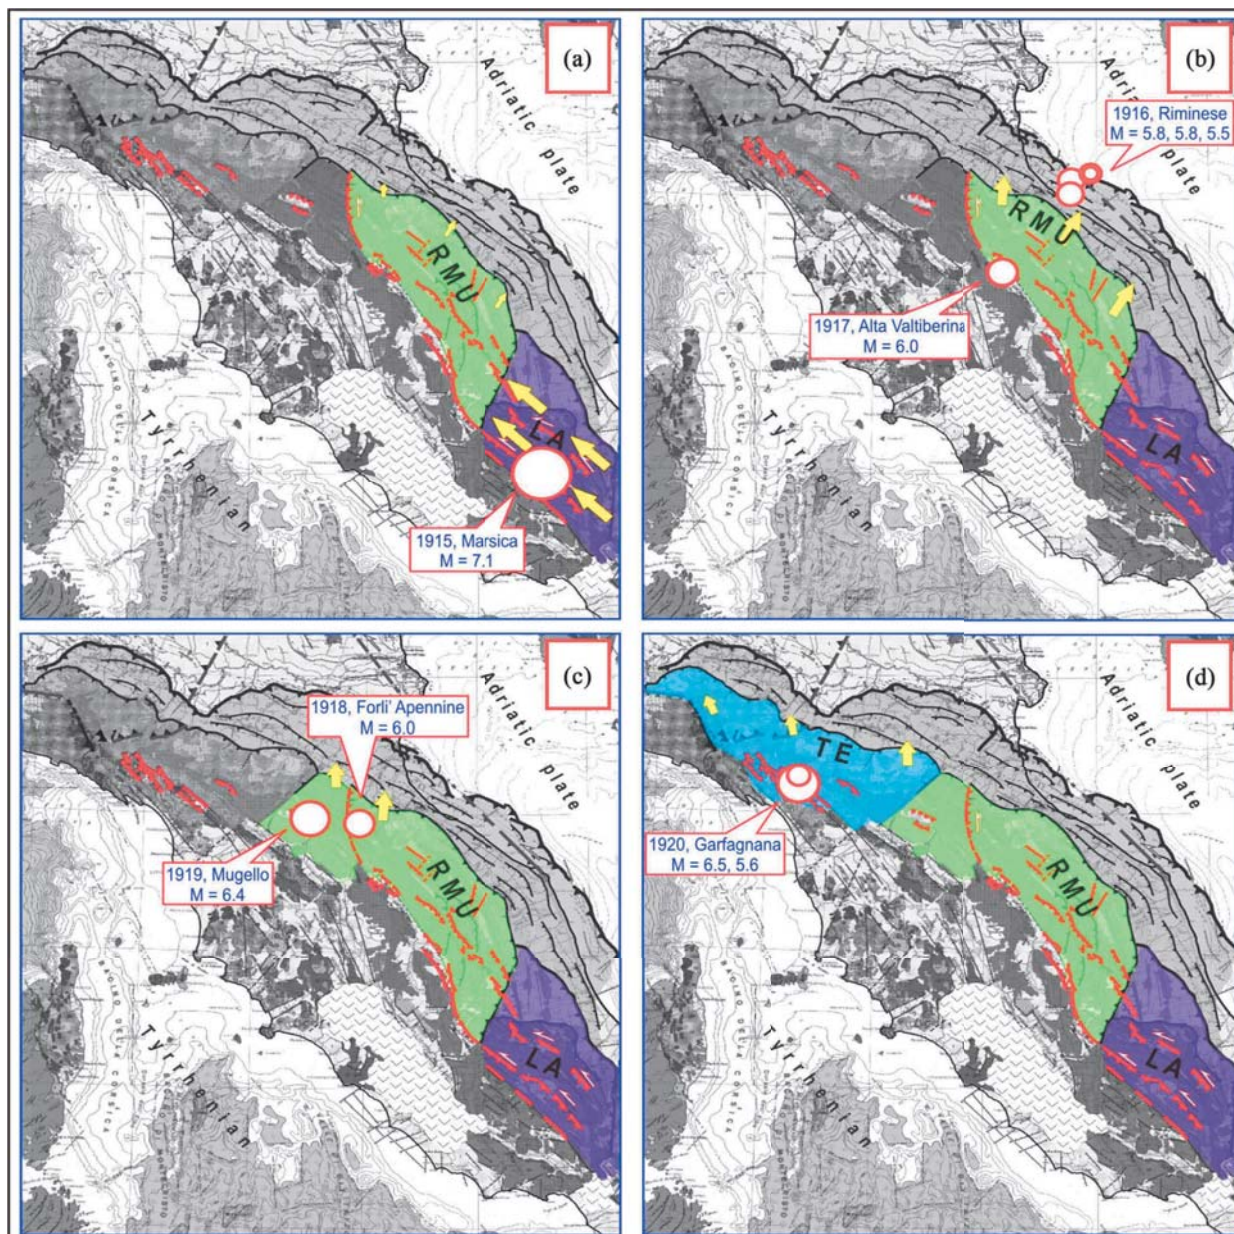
(a)

Adriatic plate

RMU

LA

Tyrrhenian

1915, Marsica
M = 7.1

(b)

Adriatic plate

1916, Riminese
M = 5.8, 5.8, 5.5

RMU

1917, Alta Valtiberina
M = 6.0

LA

Tyrrhenian

(c)

Adriatic plate

1918, Forli' Apennine
M = 6.0

1919, Mugello
M = 6.4

RMU

LA

Tyrrhenian

(d)

Adriatic plate

TE

1920, Garfagnana
M = 6.5, 5.6

RMU

LA

Tyrrhenian